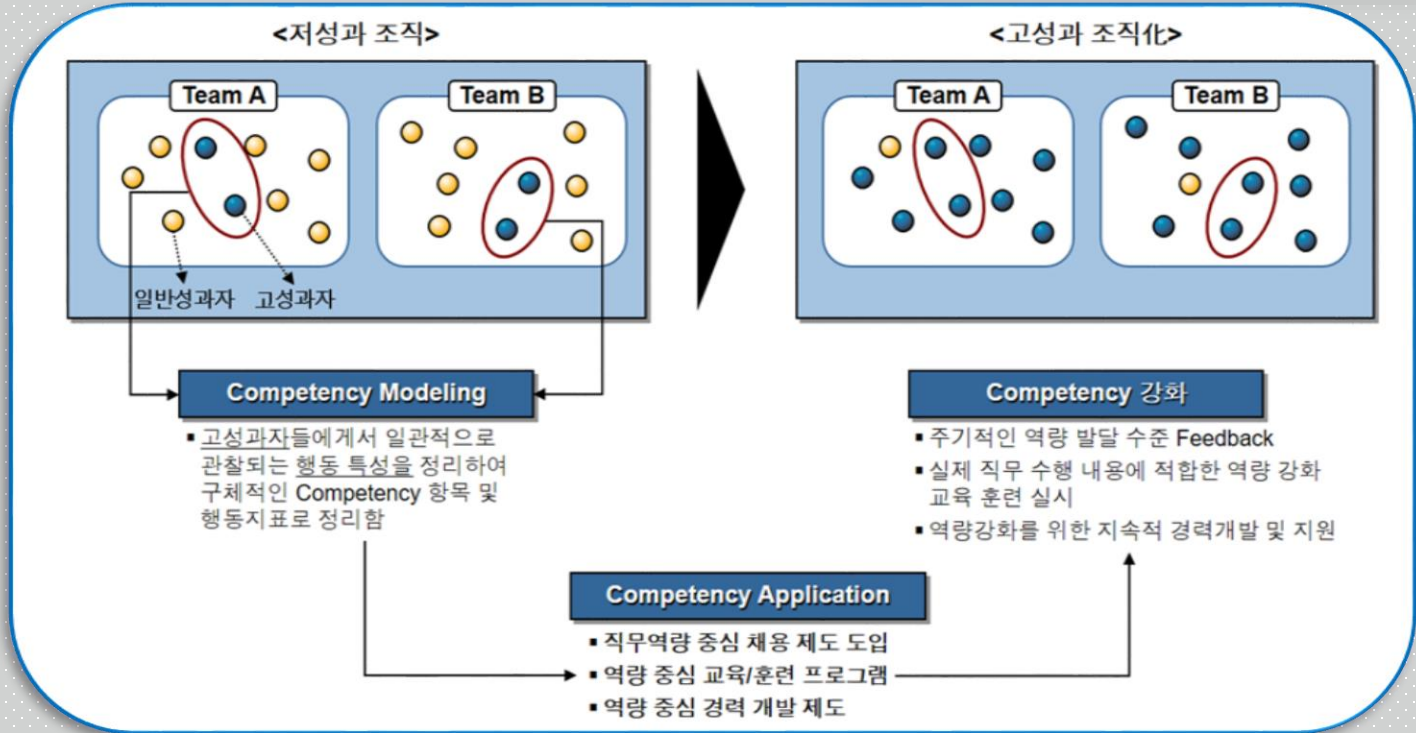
<저성과 조직>

Team A

Team B

일반성과자

고성과자

<고성과 조직化>

Team A

Team B

Competency Modeling

▪ 고성과자들에게서 일관적으로 관찰되는 행동 특성을 정리하여 구체적인 Competency 항목 및 행동지표로 정리함

Competency 강화

▪ 주기적인 역량 발달 수준 Feedback

▪ 실제 직무 수행 내용에 적합한 역량 강화 교육 훈련 실시

▪ 역량강화를 위한 지속적 경력개발 및 지원

Competency Application

▪ 직무역량 중심 채용 제도 도입

▪ 역량 중심 교육/훈련 프로그램

▪ 역량 중심 경력 개발 제도